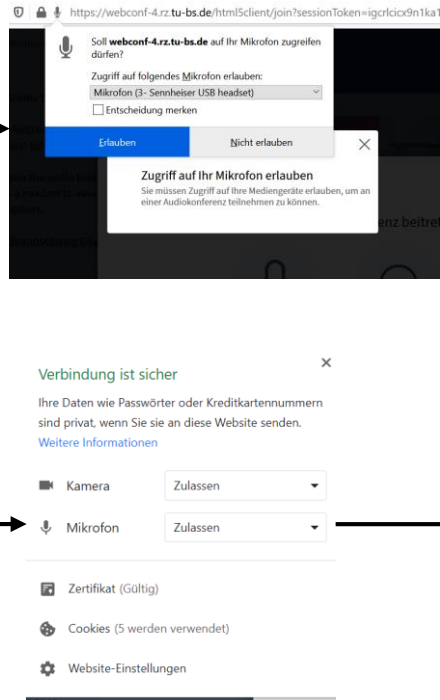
https://webconf-4.rz.tu-bs.de/html5client/join?sessionToken=igcrlcicx9n1ka1

Soll **webconf-4.rz.tu-bs.de** auf Ihr Mikrofon zugreifen dürfen?

Zugriff auf folgendes Mikrofon erlauben:

Mikrofon (3- Sennheiser USB headset)

Entscheidung merken

Erlauben

Nicht erlauben

Zugriff auf Ihr Mikrofon erlauben

Sie müssen Zugriff auf Ihre Mediengeräte erlauben, um an einer Audiokonferenz teilnehmen zu können.

enz beitret

×

Verbindung ist sicher

Ihre Daten wie Passwörter oder Kreditkartennummern sind privat, wenn Sie sie an diese Website senden.

Weitere Informationen

Kamera

Zulassen

Mikrofon

Zulassen

Zertifikat (Gültig)

Cookies (5 werden verwendet)

Website-Einstellungen